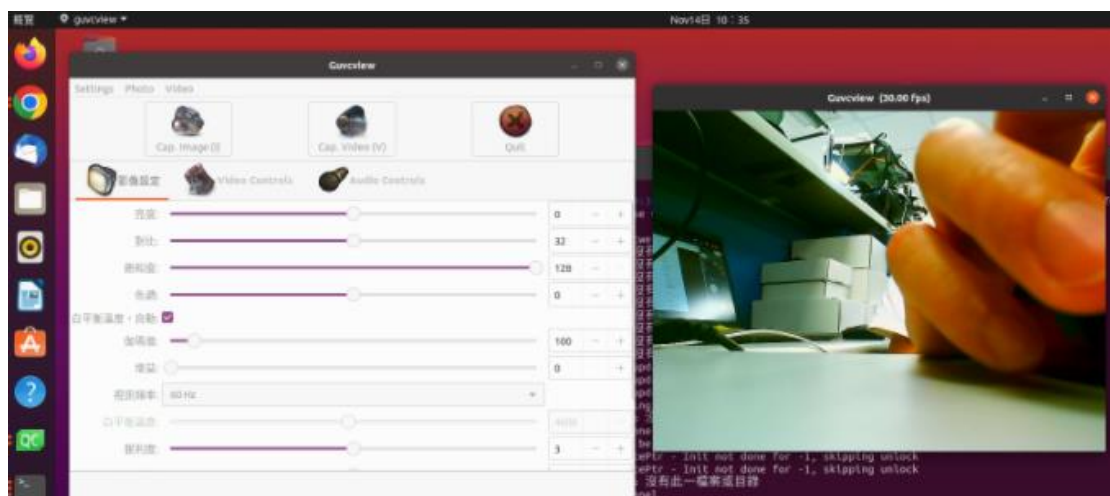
概覽 guvcview ▾

Nov14日 10：35

Guvcview

Settings Photo Video

Cap. Image (I)

Cap. Video (V)

Quit

影像設定

Video Controls

Audio Controls

亮度: 0

對比: 32

飽和度: 128

色調: 0

白平衡溫度，自動:

伽瑪值: 100

增益: 0

電源頻率: 60 Hz

白平衡溫度: 4600

銳利度: 3

Guvcview (30.00 fps)

ePtr - Init not done for -1, skipping unlock

ePtr - Init not done for -1, skipping unlock

沒有此一檔案或目錄